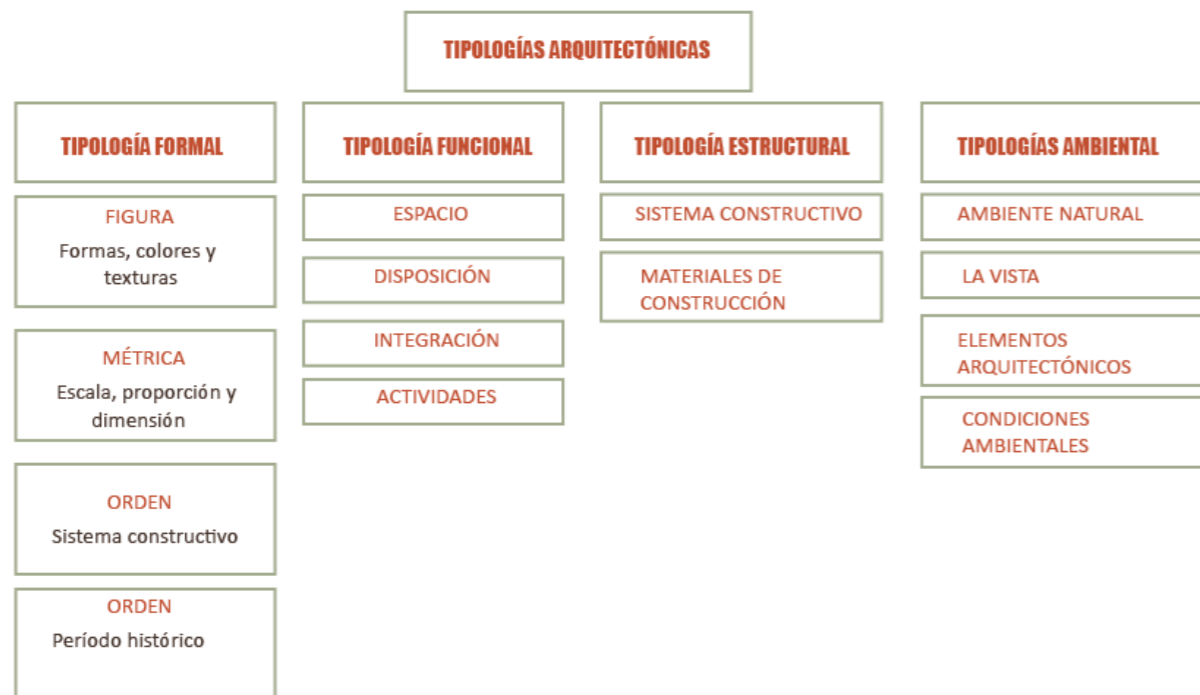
TIPOLOGÍAS ARQUITECTÓNICAS

TIPOLOGÍA FORMAL

FIGURA
Formas, colores y texturas

MÉTRICA
Escala, proporción y dimensión

ORDEN
Sistema constructivo

ORDEN
Período histórico

TIPOLOGÍA FUNCIONAL

ESPACIO

DISPOSICIÓN

INTEGRACIÓN

ACTIVIDADES

TIPOLOGÍA ESTRUCTURAL

SISTEMA CONSTRUCTIVO

MATERIALES DE CONSTRUCCIÓN

TIPOLOGÍAS AMBIENTAL

AMBIENTE NATURAL

LA VISTA

ELEMENTOS ARQUITECTÓNICOS

CONDICIONES AMBIENTALES